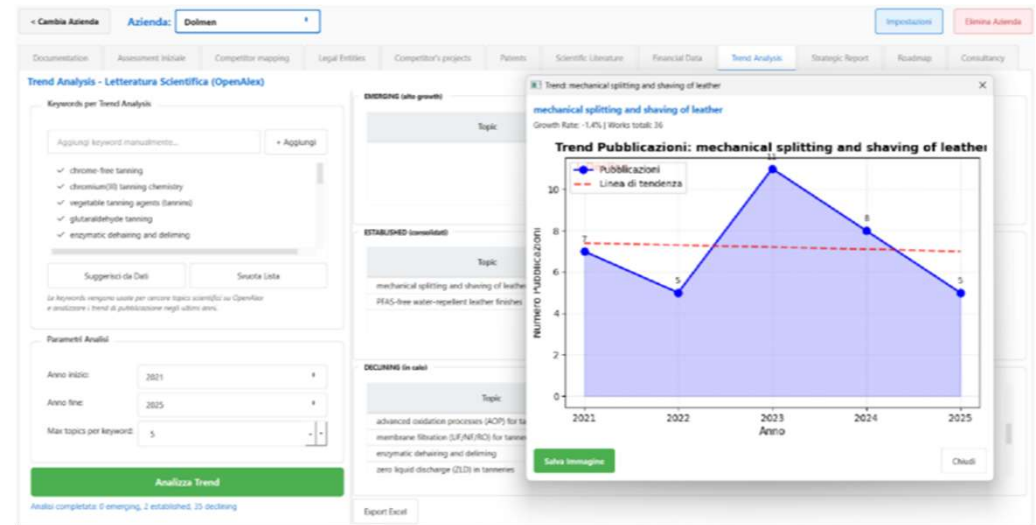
< Cambia Azienda

Azienda: Dolmen

Impostazioni

Elimina Azienda

Documentation | Assessment iniziale | Competitor mapping | Legal Entities | Competitor's projects | Patents | Scientific Literature | Financial Data | Trend Analysis | Strategic Report | Roadmap | Consultancy

Trend Analysis - Letteratura Scientifica (OpenAlex)

Keywords per Trend Analysis

Aggiungi keyword manualmente...

+ Aggiungi

✓ chrome-free tanning
✓ chromium(III) tanning chemistry
✓ vegetable tanning agents (tannins)
✓ glutaraldehyde tanning
✓ enzymatic dehairing and deliming

Suggerisci da Dati

Svuota Lista

Le keywords vengono usate per cercare topics scientifici su OpenAlex e analizzare i trend di pubblicazione negli ultimi anni.

Parametri Analisi

Anno inizio: 2021

Anno fine: 2025

Max topics per keyword: 5

Analizza Trend

Analisi completata: 0 emerging, 2 established, 35 declining

EMERGING (alto growth)

Topic

ESTABLISHED (consolidati)

Topic

mechanical splitting and shaving of leathe

PFAS-free water-repellent leather finishes

DECLINING (in calo)

Topic

advanced oxidation processes (AOP) for ta

membrane filtration (UF/NF/RO) for tanne

enzymatic dehairing and deliming

zero liquid discharge (ZLD) in tanneries

Export Excel

Trend: mechanical splitting and shaving of leather

mechanical splitting and shaving of leather

Growth Rate: -1.4% | Works totali: 36

Trend Pubblicazioni: mechanical splitting and shaving of leather

Pubblicazioni
Linea di tendenza

Numero Pubblicazioni

0 2 4 6 8 10

7 5 11 8 5

2021 2022 2023 2024 2025

Anno

Salva Immagine

Chiudi